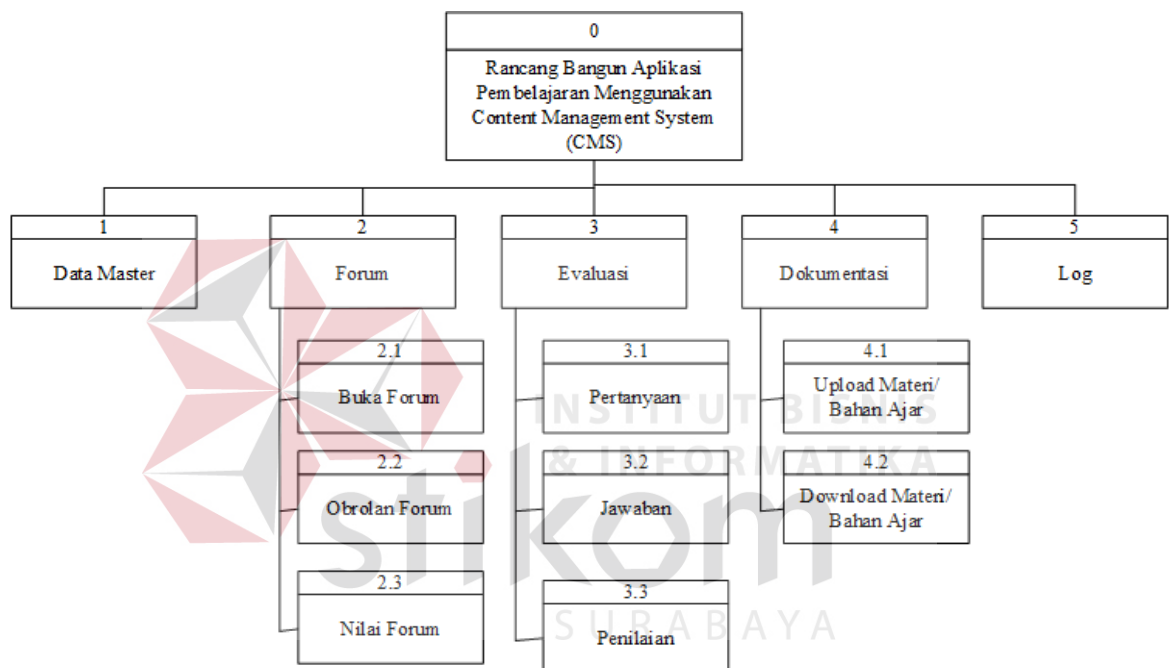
0
Rancang Bangun Aplikasi Pembelajaran Menggunakan Content Management System (CMS)

1
Data Master

2
Forum

2.1
Buka Forum

2.2
Obrolan Forum

2.3
Nilai Forum

3
Evaluasi

3.1
Pertanyaan

3.2
Jawaban

3.3
Penilaian

4
Dokumentasi

4.1
Upload Materi/ Bahan Ajar

4.2
Download Materi/ Bahan Ajar

5
Log

INSTITUT BISNIS & INFORMATIKA
stikom
SURABAYA